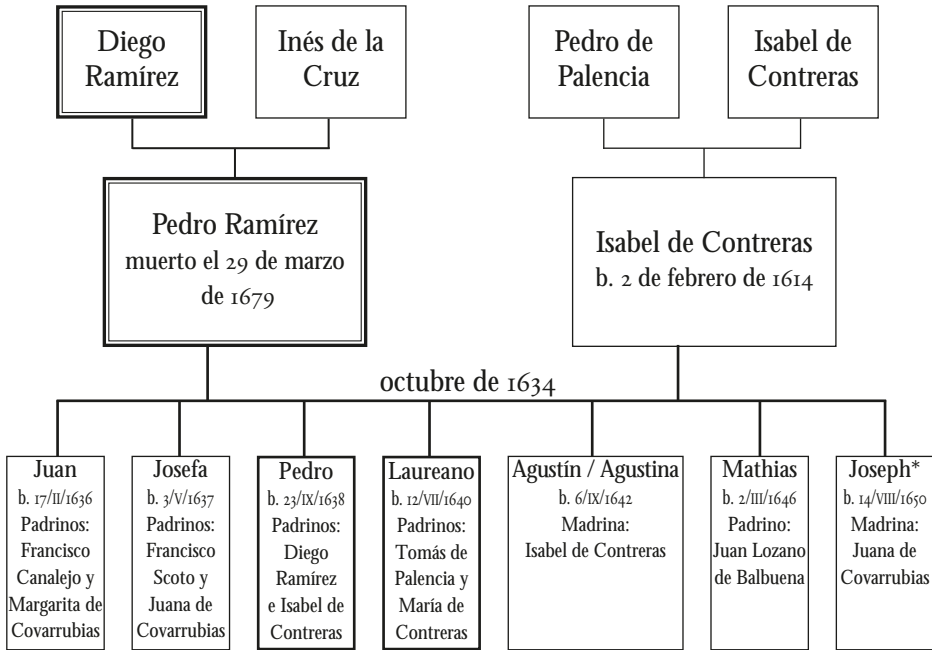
Diego Ramírez

Inés de la Cruz

Pedro de Palencia

Isabel de Contreras

Pedro Ramírez
muerto el 29 de marzo de 1679

Isabel de Contreras
b. 2 de febrero de 1614

octubre de 1634

Juan
b. 17/II/1636
Padrinos:
Francisco Canalejo y Margarita de Covarrubias

Josefa
b. 3/V/1637
Padrinos:
Francisco Scoto y Juana de Covarrubias

Pedro
b. 23/IX/1638
Padrinos:
Diego Ramírez e Isabel de Contreras

Laureano
b. 12/VII/1640
Padrinos:
Tomás de Palencia y María de Contreras

Agustín / Agustina
b. 6/IX/1642
Madrina:
Isabel de Contreras

Mathias
b. 2/III/1646
Padrino:
Juan Lozano de Balbuena

Joseph*
b. 14/VIII/1650
Madrina:
Juana de Covarrubias